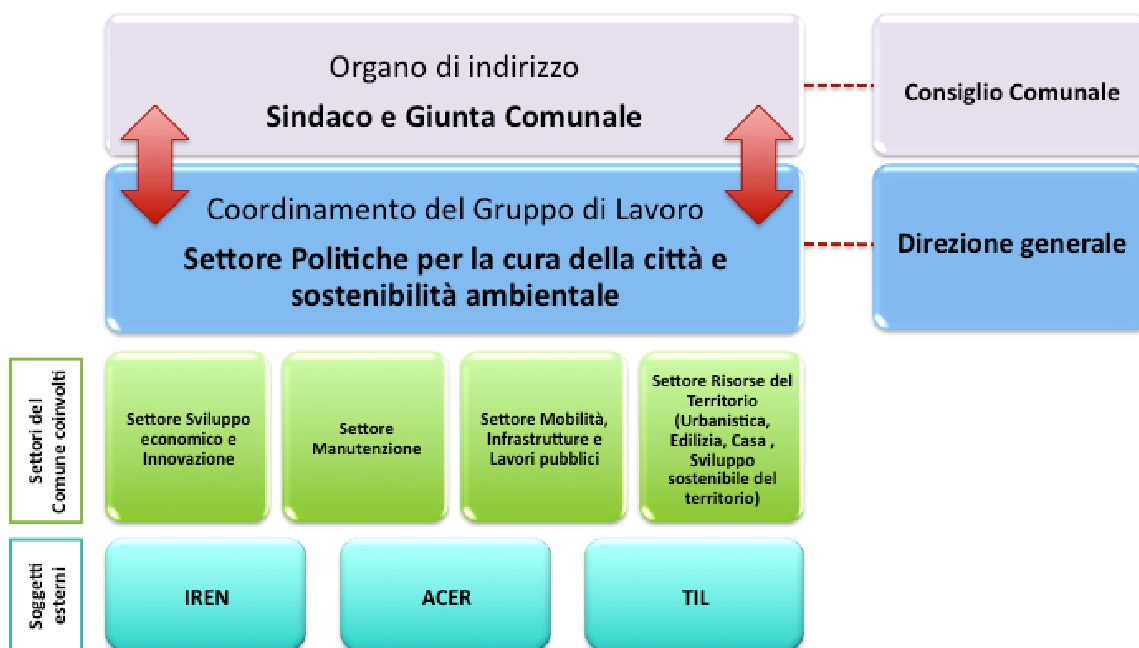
Organo di indirizzo
Sindaco e Giunta Comunale

Consiglio Comunale

Coordinamento del Gruppo di Lavoro
Settore Politiche per la cura della città e sostenibilità ambientale

Direzione generale

Settori del Comune coinvolti

Settore Sviluppo economico e Innovazione

Settore Manutenzione

Settore Mobilità, Infrastrutture e Lavori pubblici

Settore Risorse del Territorio (Urbanistica, Edilizia, Casa , Sviluppo sostenibile del territorio)

Soggetti esterni

IREN

ACER

TIL